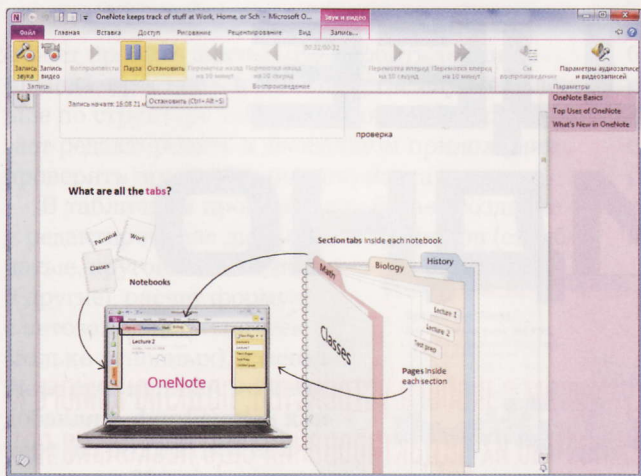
OneNote keeps track of stuff at Work, Home, or Sch - Microsoft O...

Звук и видео

Запись...

Файл Главная Вставка Доступ Рисование Рецензирование Вид Запись...

Запись звука Запись видео Воспроизвести Пауза Остановить Перемотка назад на 10 минут Перемотка назад на 10 секунд 00:32:00:31 Перемотка вперед на 10 секунд Перемотка вперед на 10 минут См. воспроизведение Параметры аудиозаписи и видеозаписей

Запись Воспроизведение Параметры

Запись начата: 16:08:21 Остановить (Ctrl+Alt+S)

проверка

OneNote Basics
Top Uses of OneNote
What's New in OneNote

What are all the tabs?

Personal Work Classes

Notebooks

Section tabs inside each notebook

Math Biology History

Classes

Section 1
Lecture 2
Test prep

Lecture 2

OneNote

Pages inside each section